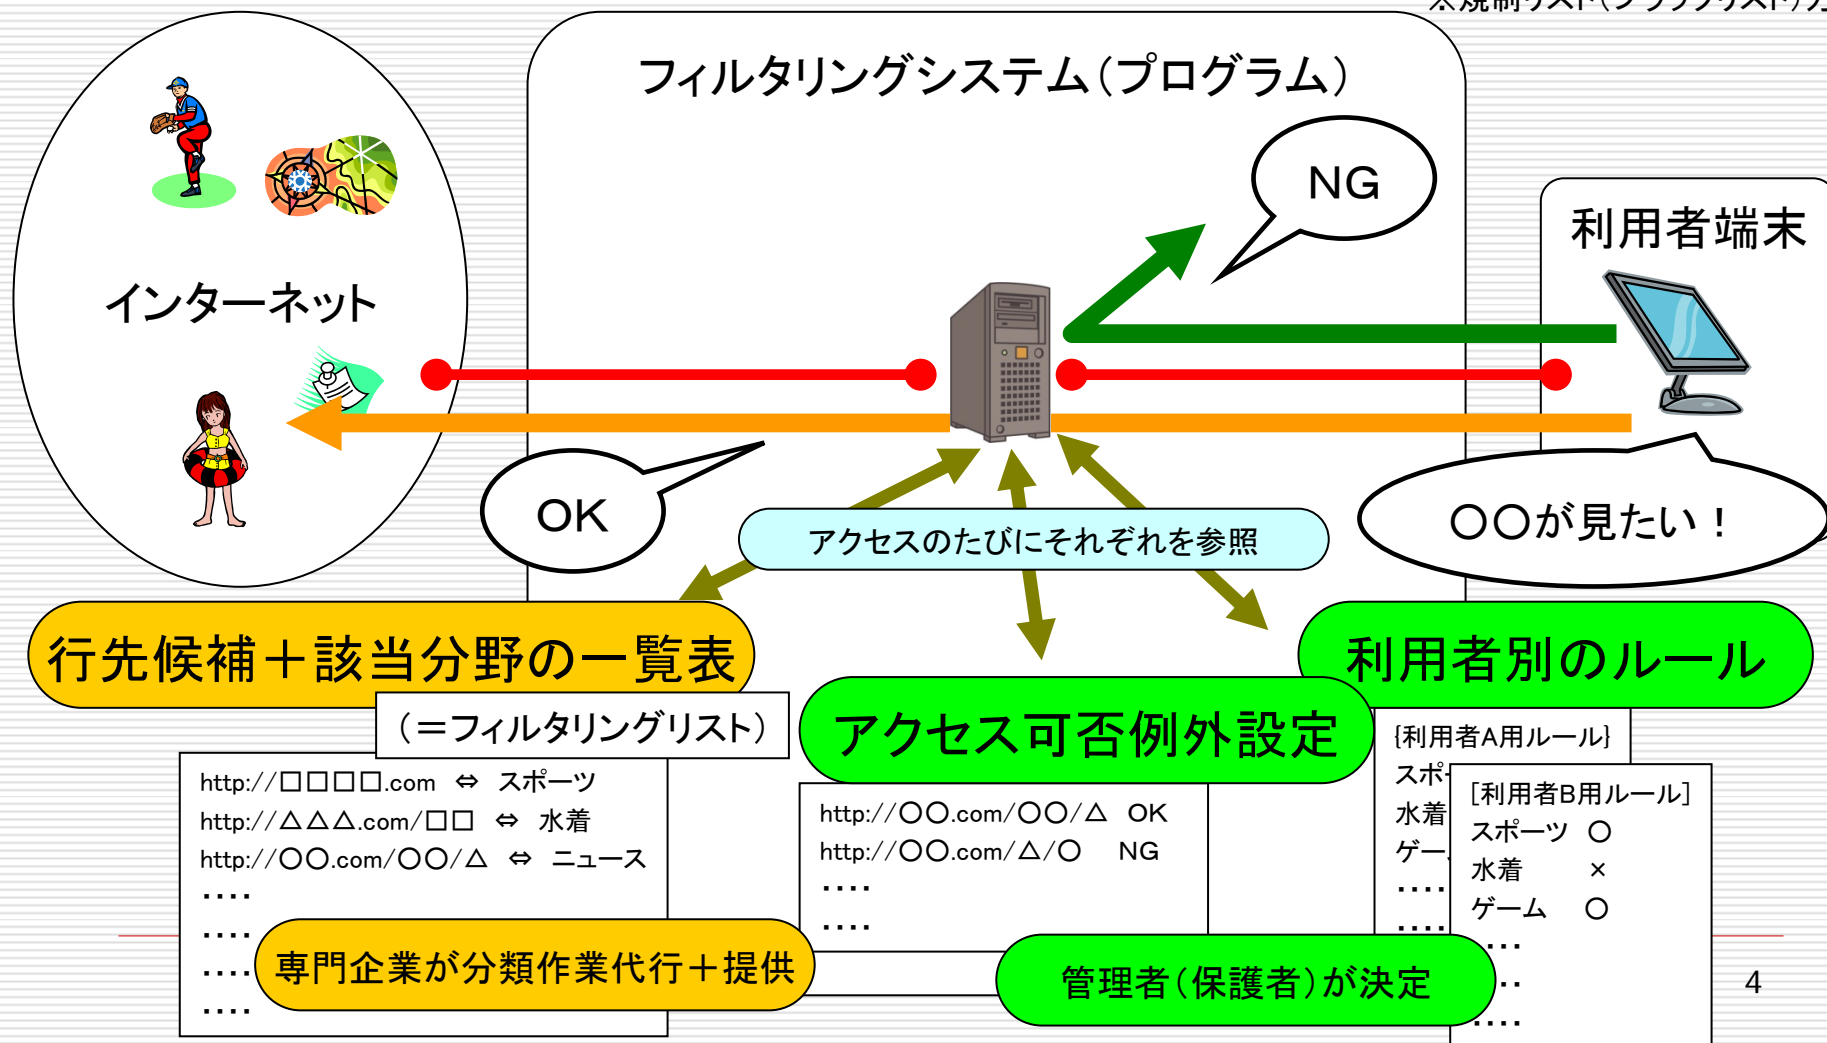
※規制リスト（ブラックリスト）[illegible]

フィルタリングシステム（プログラム）

インターネット

NG

利用者端末

OK

アクセスのたびにそれぞれを参照

○○が見たい！

行先候補＋該当分野の一覧表

（＝フィルタリングリスト）

http://□□□□.com ⇔ スポーツ
http://△△△.com/□□ ⇔ 水着
http://○○.com/○○/△ ⇔ ニュース
….
….
….
….

専門企業が分類作業代行＋提供

アクセス可否例外設定

http://○○.com/○○/△ OK
http://○○.com/△/○ NG
….
….

管理者（保護者）が決定

利用者別のルール

{利用者A用ルール}
スポ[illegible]
水着
ゲー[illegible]
….
….

[利用者B用ルール]
スポーツ ○
水着 ×
ゲーム ○
…
…
….

4